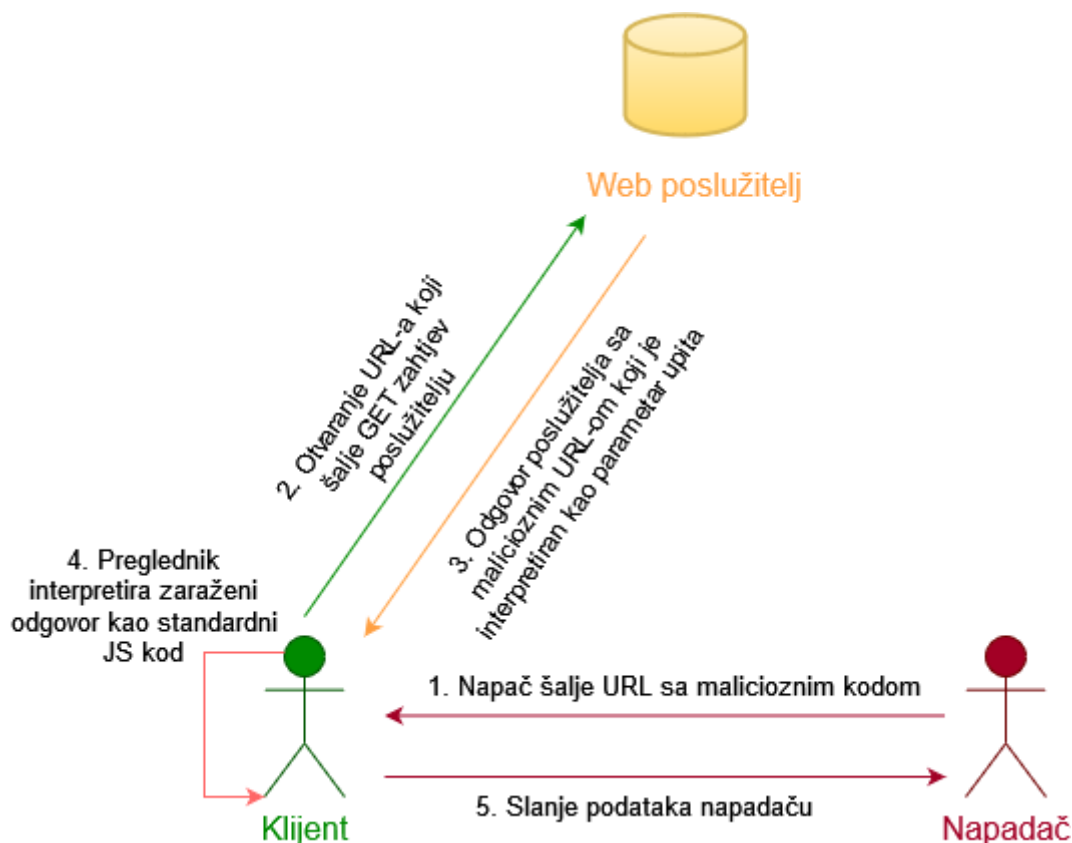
Web poslužitelj

2. Otvaranje URL-a koji šalje GET zahtjev poslužitelju

3. Odgovor poslužitelja sa malicioznim URL-om koji je interpretiran kao parametar upita

4. Preglednik interpretira zaraženi odgovor kao standardni JS kod

1. Napač šalje URL sa malicioznim kodom

5. Slanje podataka napadaču

Klijent

Napadač